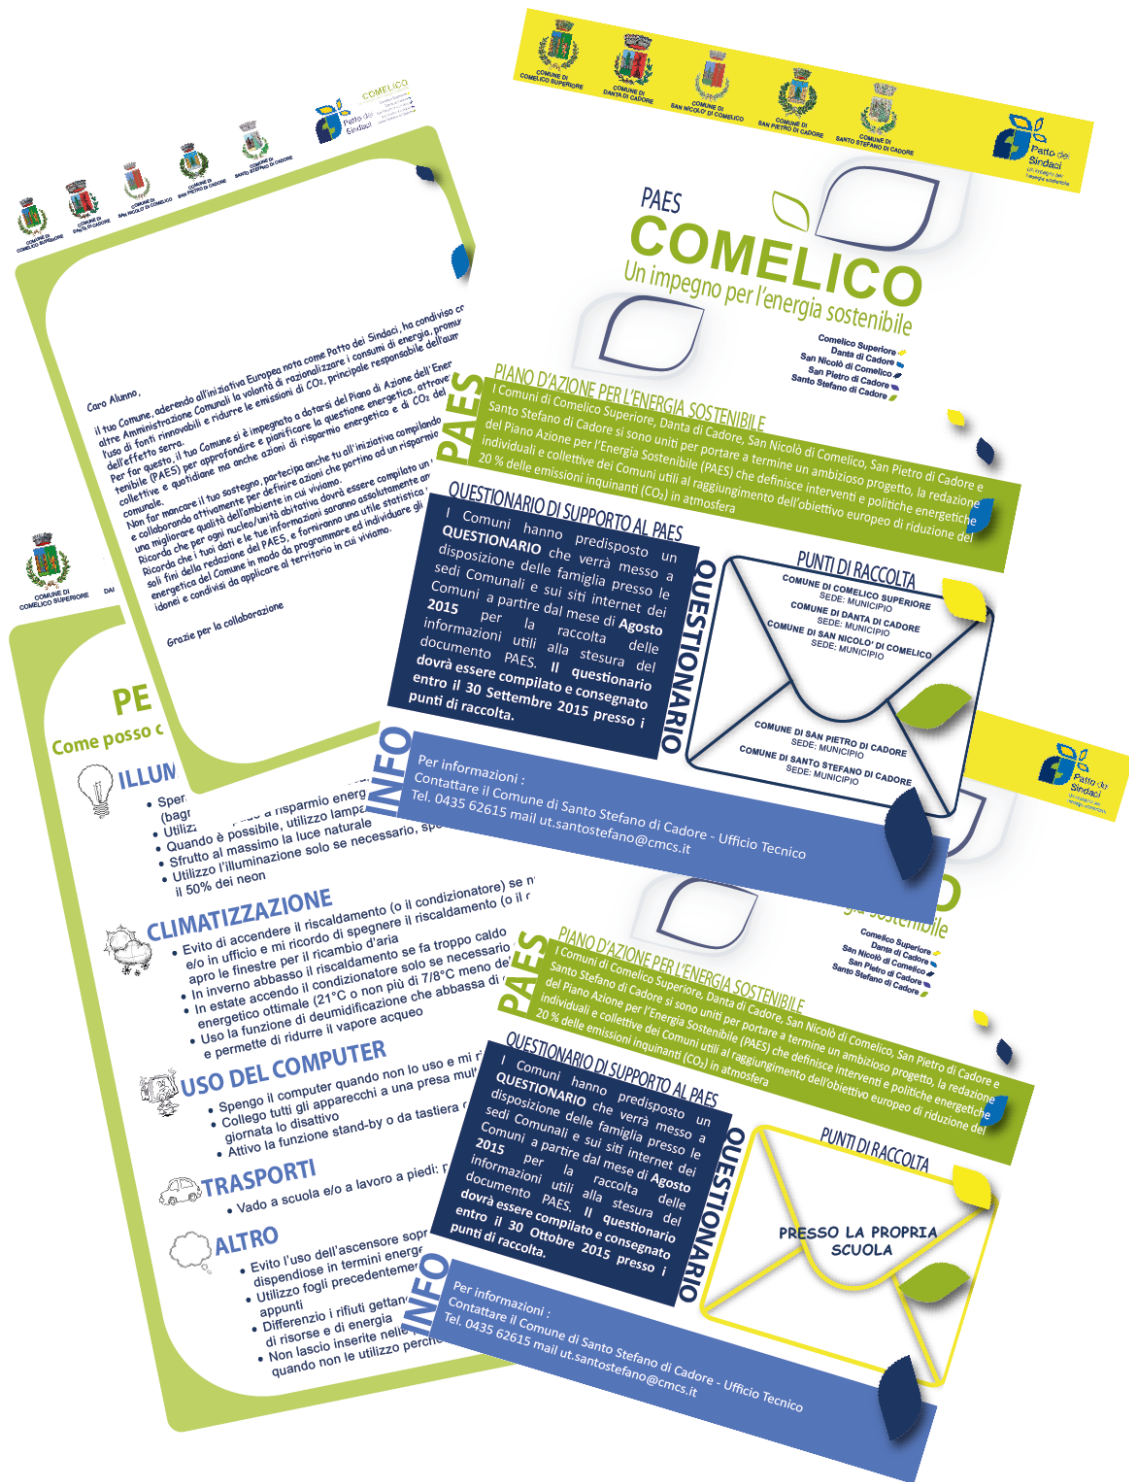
COMUNE DI COMELICO SUPERIORE
COMUNE DI DANTA DI CADORE
COMUNE DI SAN NICOLO' DI COMELICO
COMUNE DI SAN PIETRO DI CADORE
COMUNE DI SANTO STEFANO DI CADORE
Patto dei Sindaci

PAES
COMELICO
Un impegno per l'energia sostenibile
Comelico Superiore
Danta di Cadore
San Nicolò di Comelico
San Pietro di Cadore
Santo Stefano di Cadore

PAES
PIANO D'AZIONE PER L'ENERGIA SOSTENIBILE
I Comuni di Comelico Superiore, Danta di Cadore, San Nicolò di Comelico, San Pietro di Cadore e Santo Stefano di Cadore si sono uniti per portare a termine un ambizioso progetto, la redazione del Piano Azione per l'Energia Sostenibile (PAES) che definisce interventi e politiche energetiche individuali e collettive dei Comuni utili al raggiungimento dell'obiettivo europeo di riduzione del 20 % delle emissioni inquinanti ($CO_2$) in atmosfera

QUESTIONARIO DI SUPPORTO AL PAES
I Comuni hanno predisposto un QUESTIONARIO che verrà messo a disposizione delle famiglia presso le sedi Comunali e sui siti internet dei Comuni a partire dal mese di Agosto 2015 per la raccolta delle informazioni utili alla stesura del documento PAES. Il questionario dovrà essere compilato e consegnato entro il 30 Settembre 2015 presso i punti di raccolta.

QUESTIONARIO

PUNTI DI RACCOLTA
COMUNE DI COMELICO SUPERIORE
SEDE: MUNICIPIO
COMUNE DI DANTA DI CADORE
SEDE: MUNICIPIO
COMUNE DI SAN NICOLO' DI COMELICO
SEDE: MUNICIPIO
COMUNE DI SAN PIETRO DI CADORE
SEDE: MUNICIPIO
COMUNE DI SANTO STEFANO DI CADORE
SEDE: MUNICIPIO

INFO
Per informazioni :
Contattare il Comune di Santo Stefano di Cadore - Ufficio Tecnico
Tel. 0435 62615 mail ut.santostefano@cmcs.it

Caro Alunno,
il tuo Comune, aderendo all'iniziativa Europea nota come Patto dei Sindaci, ha condiviso co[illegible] altre Amministrazione Comunali la volontà di razionalizzare i consumi di energia, promu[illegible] l'uso di fonti rinnovabili e ridurre le emissioni di $CO_2$, principale responsabile dell'aum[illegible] dell'effetto serra.
Per far questo, il tuo Comune si è impegnato a dotarsi del Piano di Azione dell'Ener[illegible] tenibile (PAES) per approfondire e pianificare la questione energetica, attrave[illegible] collettive e quotidiane ma anche azioni di risparmio energetico e di $CO_2$ del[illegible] comunale.
Non far mancare il tuo sostegno, partecipa anche tu all'iniziativa compilando e collaborando attivamente per definire azioni che portino ad un risparmio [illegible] una migliore qualità dell'ambiente in cui viviamo.
Ricorda che per ogni nucleo/unità abitativa dovrà essere compilato un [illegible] Ricorda che i tuoi dati e le tue informazioni saranno assolutamente an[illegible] soli fini della redazione del PAES, e forniranno una utile statistica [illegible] energetica del Comune in modo da programmare ed individuare gli idonei e condivisi da applicare al territorio in cui viviamo.
Grazie per la collaborazione

COMUNE DI COMELICO SUPERIORE
PE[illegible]
Come posso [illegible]
ILLUM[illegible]
• Sper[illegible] a risparmio energ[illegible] (bag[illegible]
• Utilizz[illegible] lampa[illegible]
• Quando è possibile, utilizzo la luce naturale
• Sfrutto al massimo la luce naturale
• Utilizzo l'illuminazione solo se necessario, sp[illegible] il 50% dei neon
CLIMATIZZAZIONE
• Evito di accendere il riscaldamento (o il condizionatore) se n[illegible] e/o in ufficio e mi ricordo di spegnere il riscaldamento (o il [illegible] apro le finestre per il ricambio d'aria
• In inverno abbasso il riscaldamento se fa troppo caldo
• In estate accendo il condizionatore solo se necessario energetico ottimale (21°C o non più di 7/8°C meno de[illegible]
• Uso la funzione di deumidificazione che abbassa di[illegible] e permette di ridurre il vapore acqueo
USO DEL COMPUTER
• Spengo il computer quando non lo uso e mi r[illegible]
• Collego tutti gli apparecchi a una presa mul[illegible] giornata lo disattivo
• Attivo la funzione stand-by o da tastiera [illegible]
TRASPORTI
• Vado a scuola e/o a lavoro a piedi: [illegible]
ALTRO
• Evito l'uso dell'ascensore sop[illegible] dispendiose in termini energe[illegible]
• Utilizzo fogli precedenteme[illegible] appunti
• Differenzio i rifiuti gettan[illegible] di risorse e di energia
• Non lascio inserite nell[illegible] quando non le utilizzo perch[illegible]

Patto dei Sindaci
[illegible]O
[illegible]stenibile
Comelico Superiore
Danta di Cadore
San Nicolò di Comelico
San Pietro di Cadore
Santo Stefano di Cadore

PAES
PIANO D'AZIONE PER L'ENERGIA SOSTENIBILE
I Comuni di Comelico Superiore, Danta di Cadore, San Nicolò di Comelico, San Pietro di Cadore e Santo Stefano di Cadore si sono uniti per portare a termine un ambizioso progetto, la redazione del Piano Azione per l'Energia Sostenibile (PAES) che definisce interventi e politiche energetiche individuali e collettive dei Comuni utili al raggiungimento dell'obiettivo europeo di riduzione del 20 % delle emissioni inquinanti ($CO_2$) in atmosfera

QUESTIONARIO DI SUPPORTO AL PAES
I Comuni hanno predisposto un QUESTIONARIO che verrà messo a disposizione delle famiglia presso le sedi Comunali e sui siti internet dei Comuni a partire dal mese di Agosto 2015 per la raccolta delle informazioni utili alla stesura del documento PAES. Il questionario dovrà essere compilato e consegnato entro il 30 Ottobre 2015 presso i punti di raccolta.

QUESTIONARIO

PUNTI DI RACCOLTA
PRESSO LA PROPRIA SCUOLA

INFO
Per informazioni :
Contattare il Comune di Santo Stefano di Cadore - Ufficio Tecnico
Tel. 0435 62615 mail ut.santostefano@cmcs.it